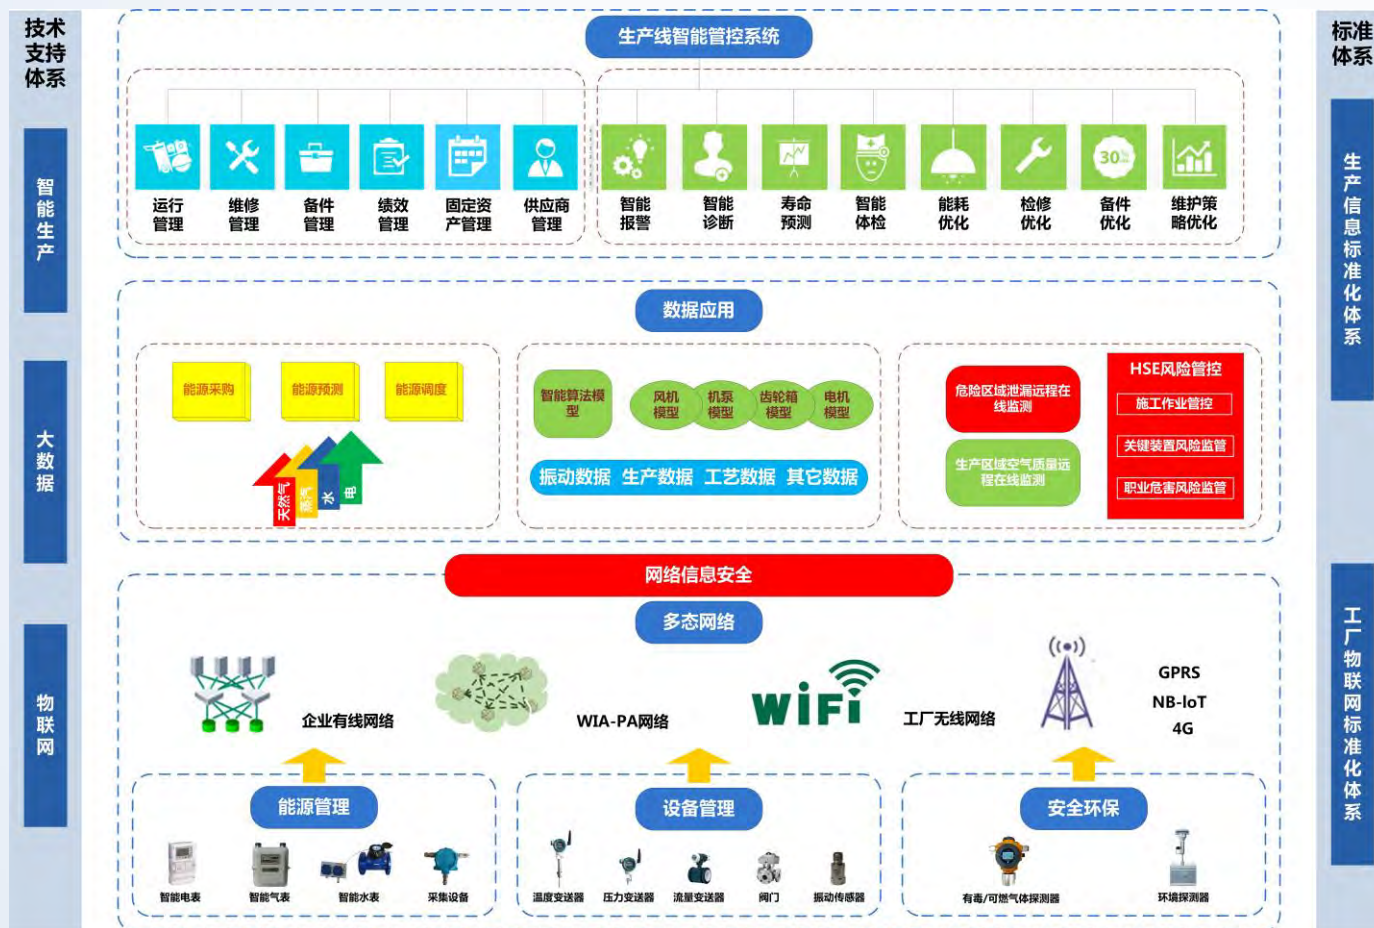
技术支持体系

智能生产

大数据

物联网

生产线智能管控系统

运行管理　维修管理　备件管理　绩效管理　固定资产管理　供应商管理

智能报警　智能诊断　寿命预测　智能体检　能耗优化　检修优化　备件优化　维护策略优化

30

数据应用

能源采购　能源预测　能源调度

天然气　蒸汽　水　电

智能算法模型　风机模型　机泵模型　齿轮箱模型　电机模型

振动数据　生产数据　工艺数据　其它数据

危险区域泄漏远程在线监测

生产区域空气质量远程在线监测

HSE风险管控

施工作业管控

关键装置风险监管

职业危害风险监管

网络信息安全

多态网络

企业有线网络　WIA-PA网络　WiFi　工厂无线网络　GPRS　NB-IoT　4G

能源管理

智能电表　智能气表　智能水表　采集设备

设备管理

温度变送器　压力变送器　流量变送器　阀门　振动传感器

安全环保

有毒/可燃气体探测器　环境探测器

标准体系

生产信息标准化体系

工厂物联网标准化体系